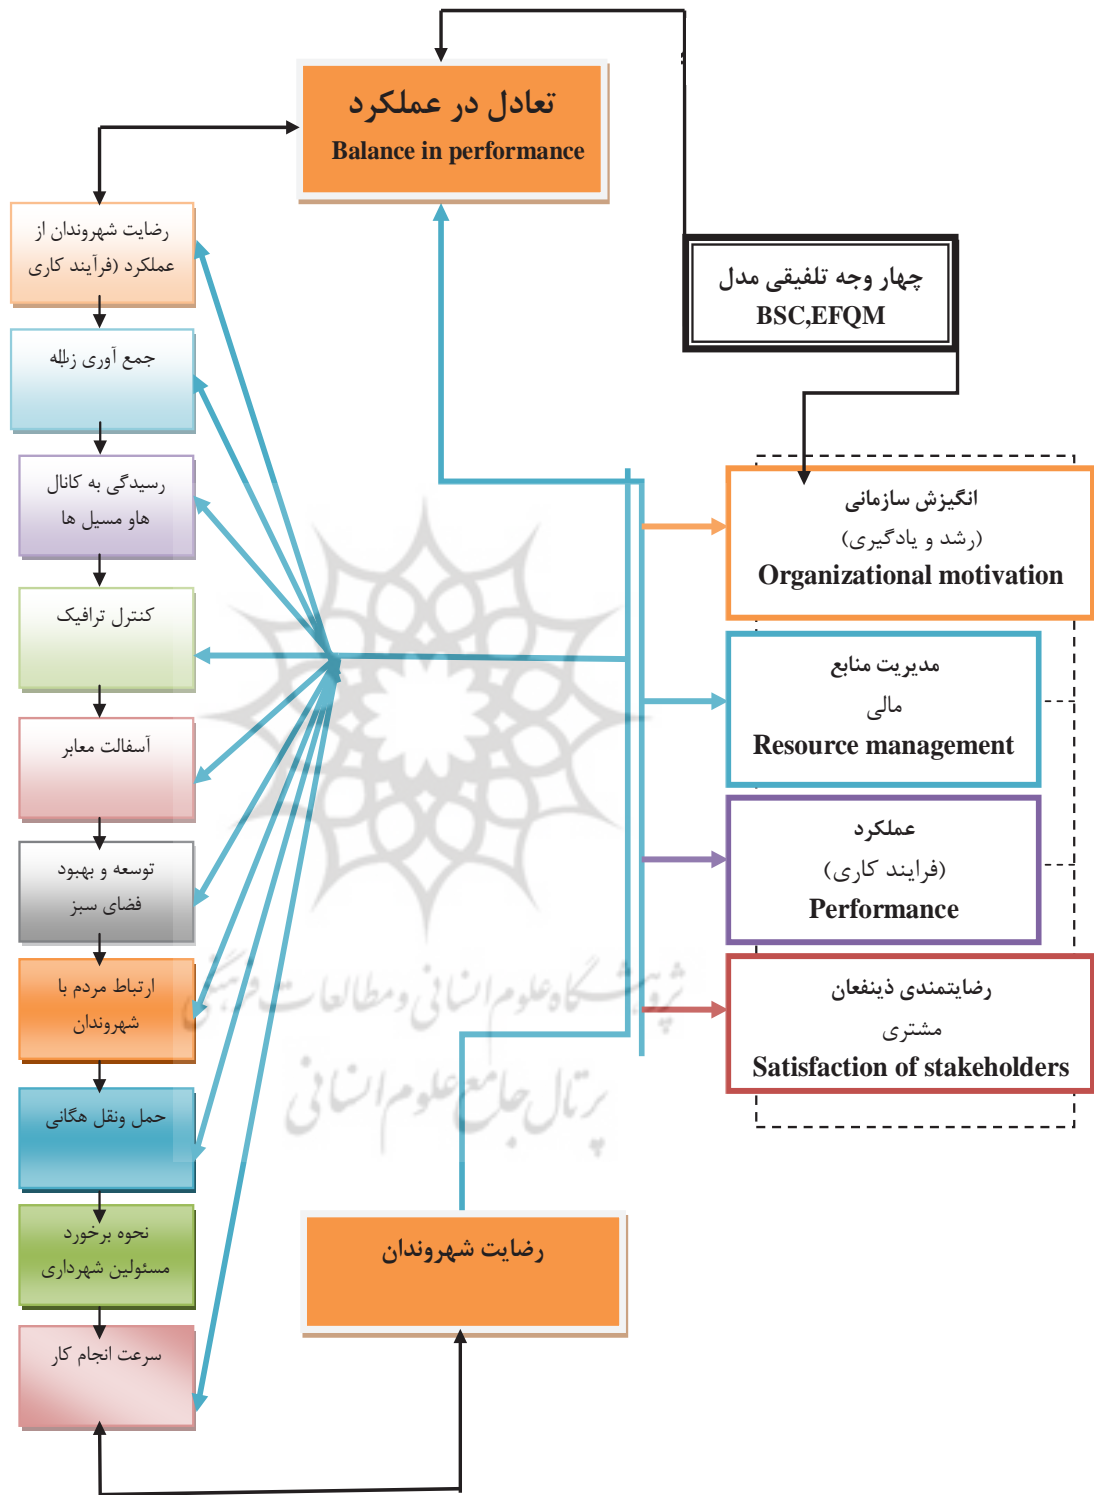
تعادل در عملکرد
Balance in performance

چهار وجه تلفیقی مدل
BSC,EFQM

رضایت شهروندان از عملکرد (فرآیند کاری

جمع آوری زباله

رسیدگی به کانال ها و مسیل ها

کنترل ترافیک

آسفالت معابر

توسعه و بهبود فضای سبز

ارتباط مردم با شهروندان

حمل ونقل هگانی

نحوه برخورد مسئولین شهرداری

سرعت انجام کار

انگیزش سازمانی
(رشد و یادگیری)
Organizational motivation

مدیریت منابع
مالی
Resource management

عملکرد
(فرایند کاری)
Performance

رضایتمندی ذینفعان
مشتری
Satisfaction of stakeholders

رضایت شهروندان

پژوهشگاه علوم انسانی و مطالعات فرهنگی
پرتال جامع علوم انسانی